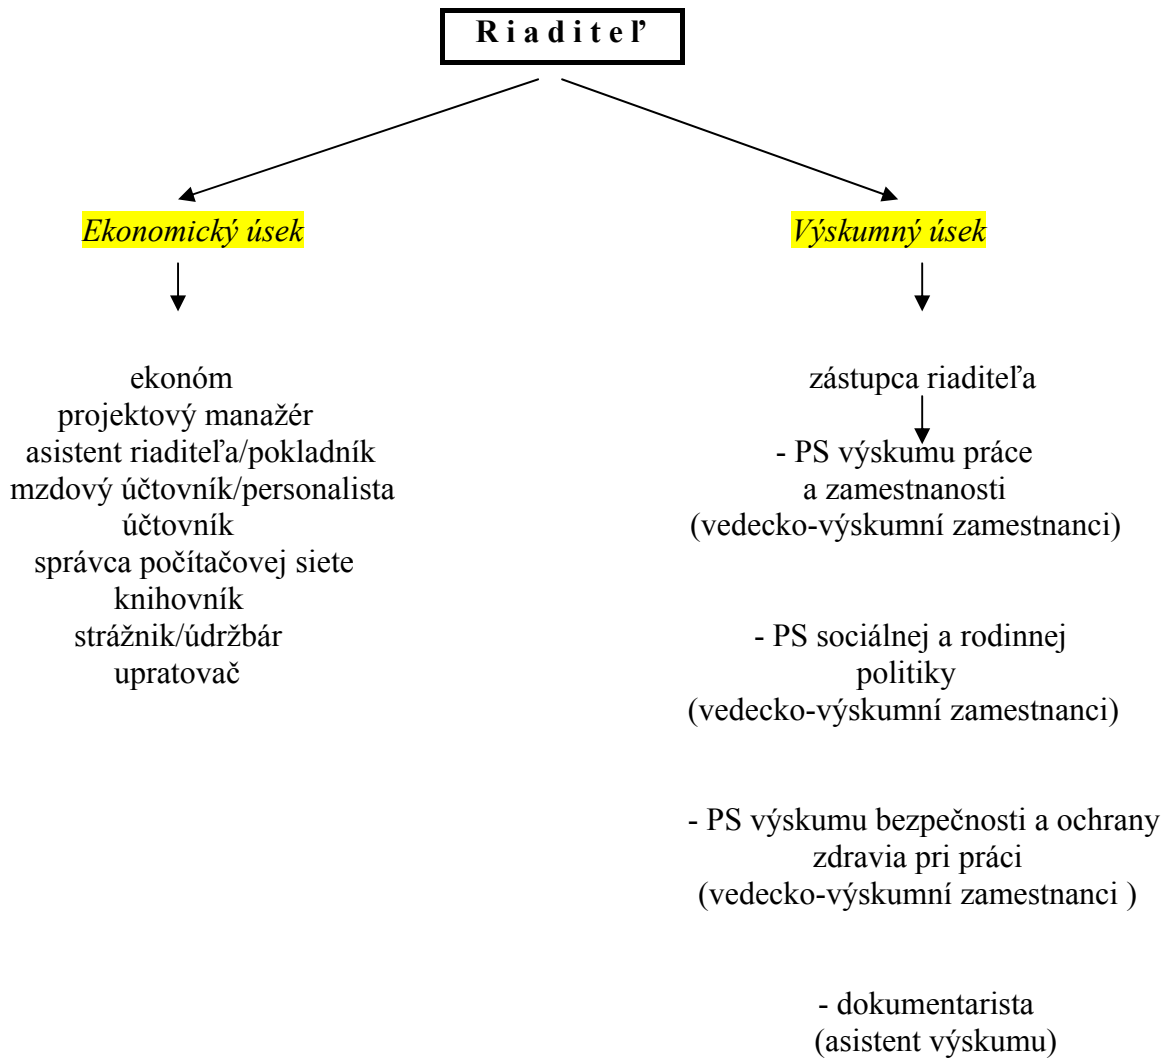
R i a d i t e ľ

Ekonomický úsek

ekonóm
projektový manažér
asistent riaditeľa/pokladník
mzdový účtovník/personalista
účtovník
správca počítačovej siete
knihovník
strážnik/údržbár
upratovač

Výskumný úsek

zástupca riaditeľa

- PS výskumu práce a zamestnanosti
(vedecko-výskumní zamestnanci)

- PS sociálnej a rodinnej politiky
(vedecko-výskumní zamestnanci)

- PS výskumu bezpečnosti a ochrany zdravia pri práci
(vedecko-výskumní zamestnanci )

- dokumentarista
(asistent výskumu)